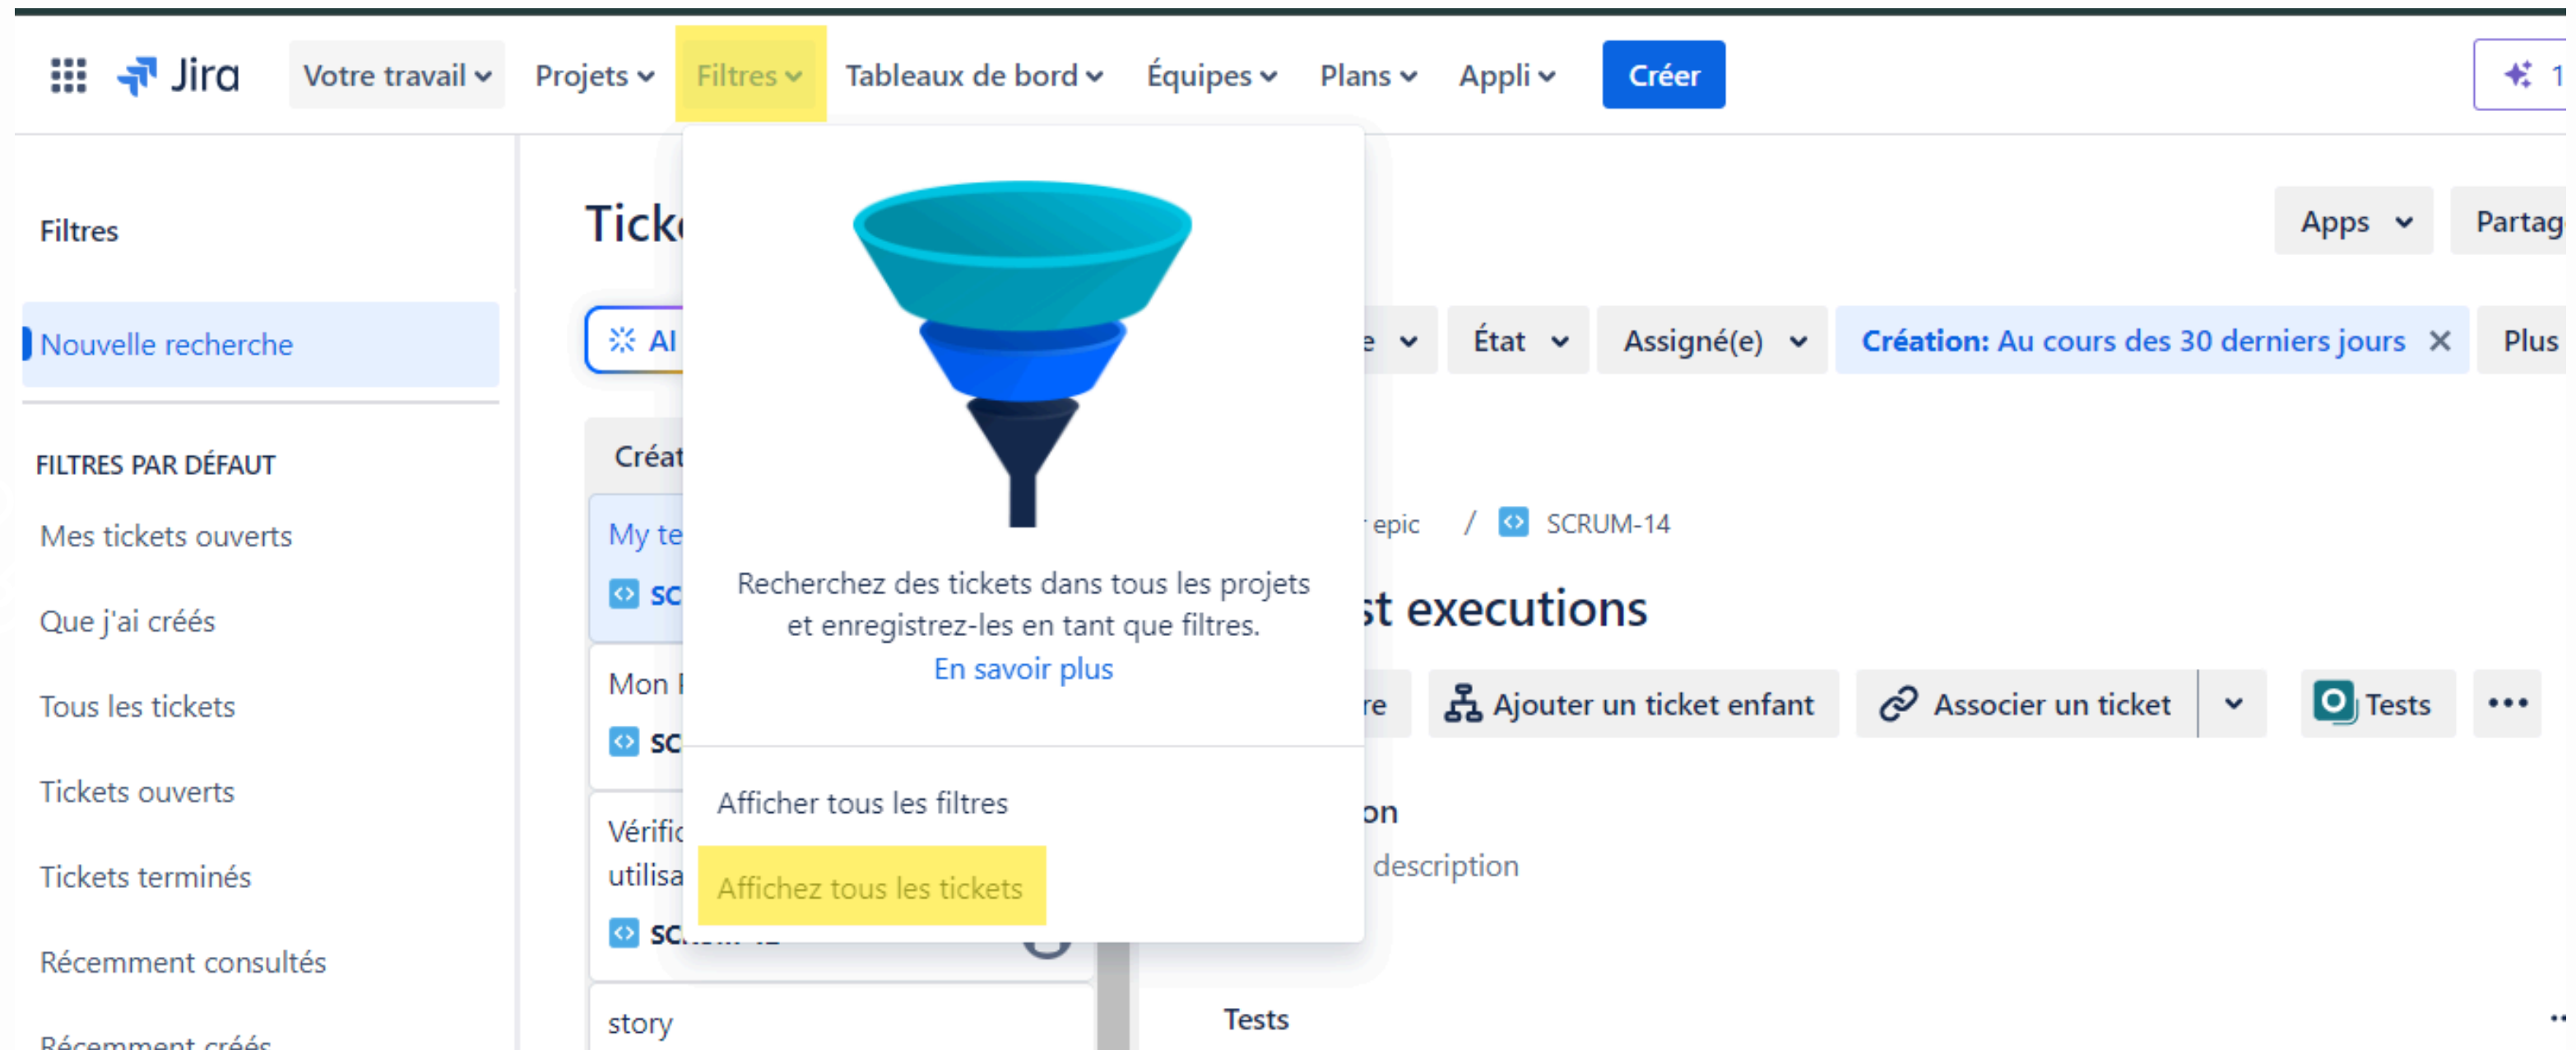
Jira Votre travail Projets Filtres Tableaux de bord Équipes Plans Appli Créer 1

Filtres

Nouvelle recherche

FILTRES PAR DÉFAUT

Mes tickets ouverts

Que j'ai créés

Tous les tickets

Tickets ouverts

Tickets terminés

Récemment consultés

Récemment créés

Tick

AI

Créat

My te

SC

Mon

SC

Vérific
utilisa

SC

story

Recherchez des tickets dans tous les projets et enregistrez-les en tant que filtres.
En savoir plus

Afficher tous les filtres

Affichez tous les tickets

Apps Partag

État Assigné(e) Création: Au cours des 30 derniers jours Plus

epic / SCRUM-14

st executions

Ajouter un ticket enfant Associer un ticket Tests

on

description

Tests